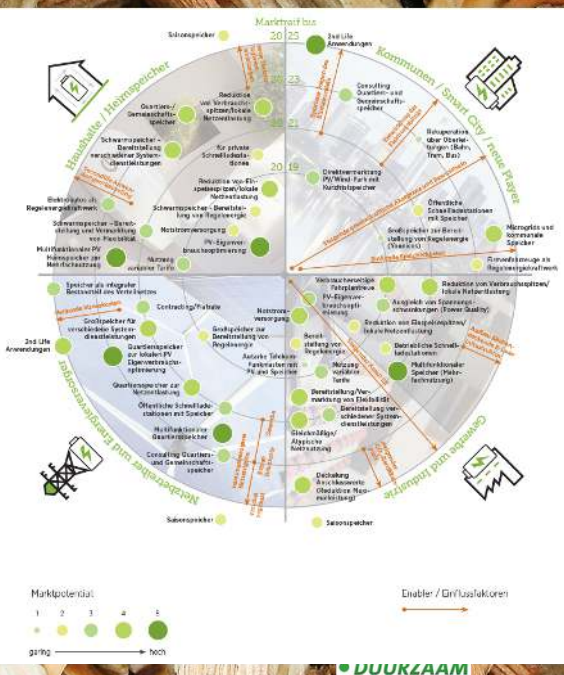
Marktreif bis

2025

2023

2021

2019

Saisonspeicher

2nd Life Anwendungen

Haushalte / Heimspeicher

Kommunen / Smart City / neue Player

Quartiers-/ Gemeinschaftsspeicher

Reduktion von Verbrauchsspitzen/lokale Netzentlastung

Consulting Quartiers- und Gemeinschaftsspeicher

Schwarmspeicher – Bereitstellung verschiedener Systemdienstleistungen

für private Schnellladestationen

Rekuperation über Oberleitungen (Bahn, Tram, Bus)

Reduktion von Einspeisespitzen/lokale Netzentlastung

Direktvermarktung PV/Wind-Park mit Kurzfristspeicher

Elektroautos als Regelenergiekraftwerk

Schwarmspeicher – Bereitstellung von Regelenergie

Öffentliche Schnellladestationen mit Speicher

Schwarmspeicher – Bereitstellung und Vermarktung von Flexibilität

Notstromversorgung

Großspeicher zur Bereitstellung von Regelenergie (Verbünde)

Microgrids und kommunale Speicher

Multifunktionaler PV Heimspeicher zur Mehrfachnutzung

PV-Eigenverbrauchsoptimierung

Nutzung variabler Tarife

Fuhrparkmanagement als Regelenergiekraftwerk

Speicher als integraler Bestandteil des Verteilnetzes

Contracting/Pacht

Verbraucherseitige Fahrplantreue

Reduktion von Verbrauchsspitzen/lokale Netzentlastung

Großspeicher für verschiedene Systemdienstleistungen

PV-Eigenverbrauchsoptimierung

Ausgleich von Spannungsschwankungen (Power Quality)

2nd Life Anwendungen

Quartiersspeicher zur lokalen PV Eigenverbrauchsoptimierung

Notstromversorgung

Großspeicher zur Bereitstellung von Regelenergie

Reduktion von Einspeisespitzen/lokale Netzentlastung

Quartiersspeicher zur Netzentlastung

Bereitstellung von Regelenergie

Betriebliche Schnellladestationen

Autarke Telekommunikationsfunkmasten mit PV und Speicher

Nutzung variabler Tarife

Multifunktionaler Speicher (Mehrfachnutzung)

Öffentliche Schnellladestationen mit Speicher

Bereitstellung/Vermarktung von Flexibilität

Multifunktionaler Quartiersspeicher

Bereitstellung verschiedener Systemdienstleistungen

Consulting Quartiers- und Gemeinschaftsspeicher

Gleichzeitige/Atypische Netznutzung

Netzbetreiber und Energieversorger

Gewerbe und Industrie

Deckelung Anschlusswerte/Glättung der Lastgänge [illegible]

Saisonspeicher

Saisonspeicher

Marktpotential

1 2 3 4 5

gering → hoch

Enabler / Einflussfaktoren

DUURZAAM